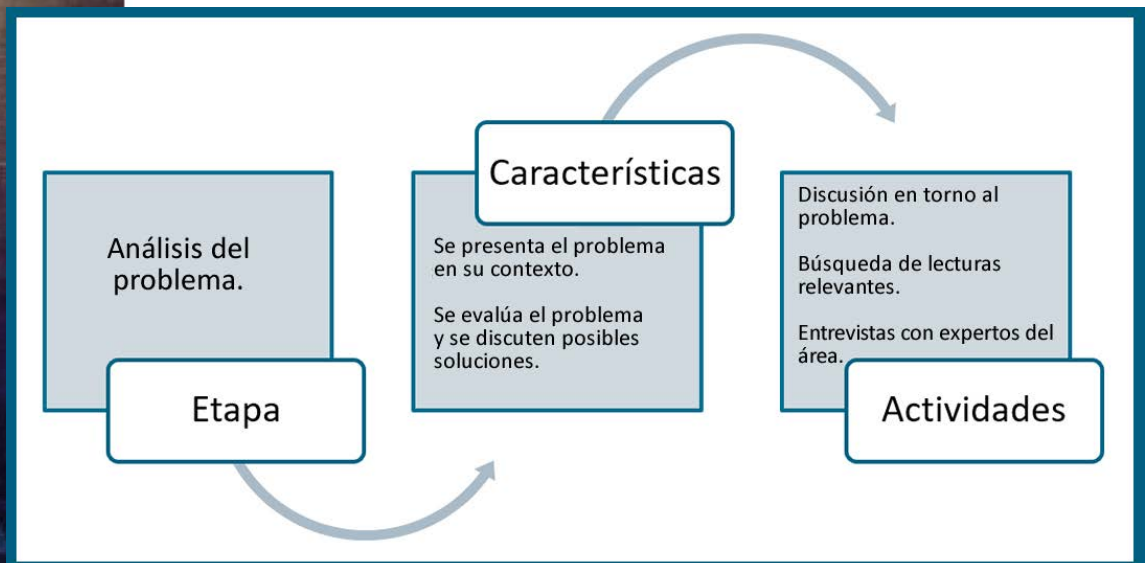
Análisis del problema.

Etapa

Características

Se presenta el problema en su contexto.

Se evalúa el problema y se discuten posibles soluciones.

Discusión en torno al problema.

Búsqueda de lecturas relevantes.

Entrevistas con expertos del área.

Actividades